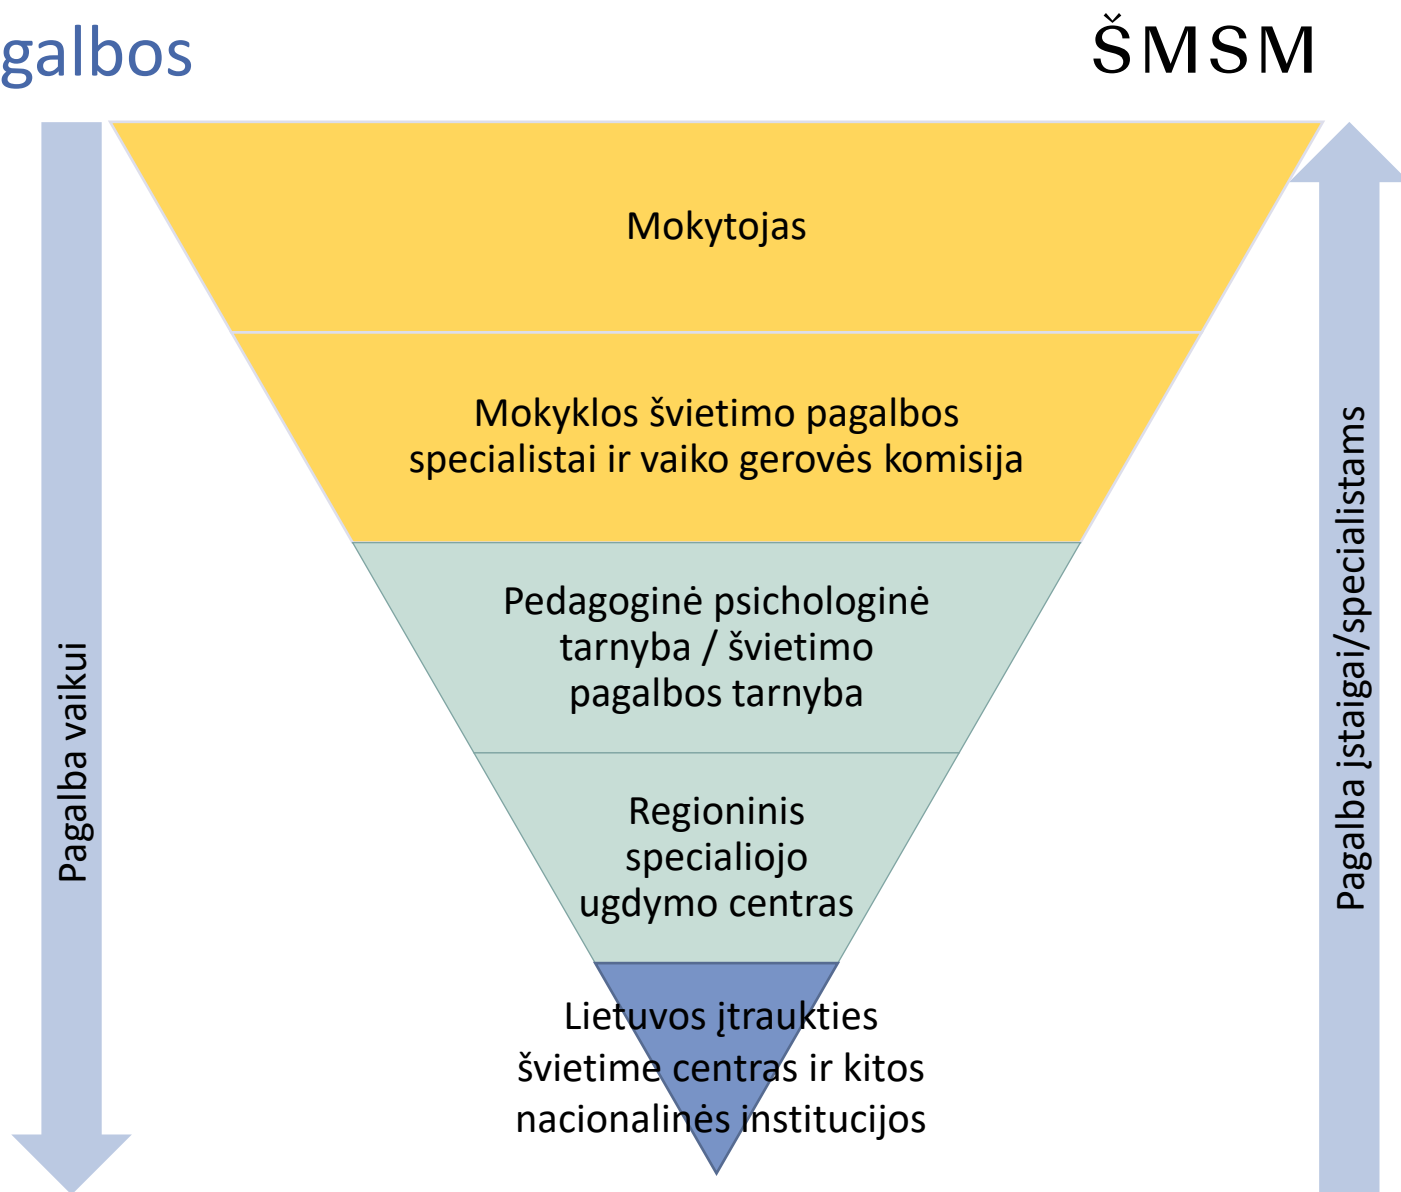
galbos

ŠMSM

Pagalba vaikui

Mokytojas

Mokyklos švietimo pagalbos specialistai ir vaiko gerovės komisija

Pedagoginė psichologinė tarnyba / švietimo pagalbos tarnyba

Regioninis specialiojo ugdymo centras

Lietuvos įtraukties švietime centras ir kitos nacionalinės institucijos

Pagalba įstaigai/specialistams